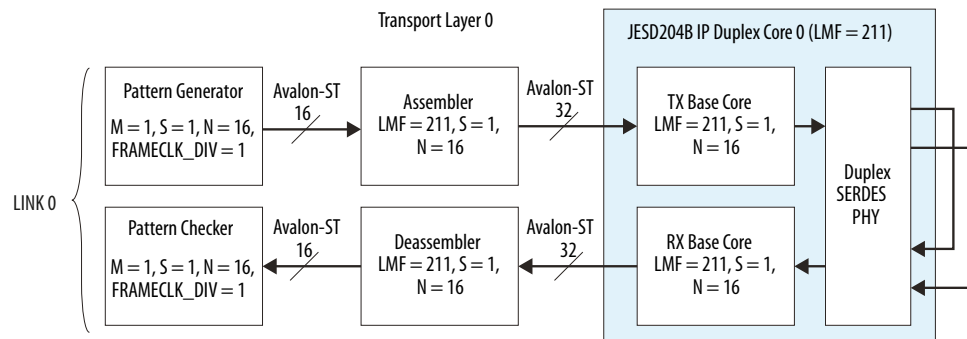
Transport Layer 0

JESD204B IP Duplex Core 0 (LMF = 211)

LINK 0

Pattern Generator
M = 1, S = 1, N = 16, FRAMECLK_DIV = 1

Avalon-ST
16

Assembler
LMF = 211, S = 1, N = 16

Avalon-ST
32

TX Base Core
LMF = 211, S = 1, N = 16

Duplex SERDES PHY

Pattern Checker
M = 1, S = 1, N = 16, FRAMECLK_DIV = 1

Avalon-ST
16

Deassembler
LMF = 211, S = 1, N = 16

Avalon-ST
32

RX Base Core
LMF = 211, S = 1, N = 16